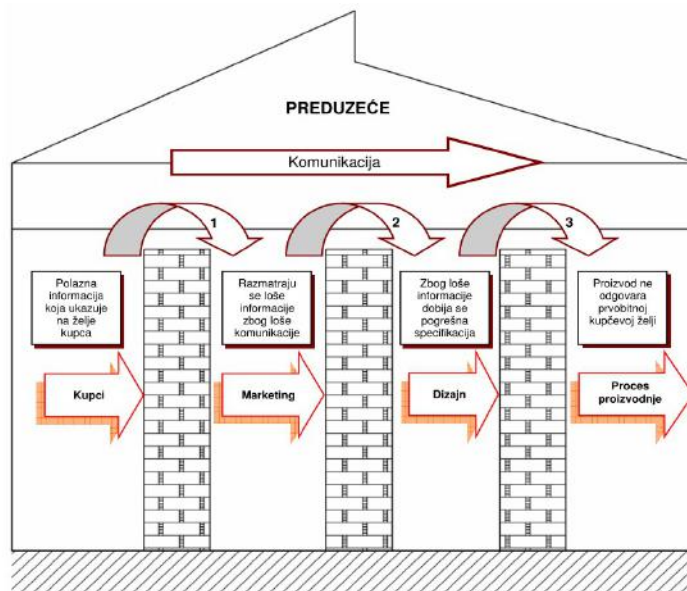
PREDUZEĆE

Komunikacija

1

2

3

Polazna informacija koja ukazuje na želje kupca

Razmatraju se loše informacije zbog loše komunikacije

Zbog loše informacije dobija se pogrešna specifikacija

Proizvod ne odgovara prvobitnoj kupčevoj želji

Kupci

Marketing

Dizajn

Proces proizvodnje